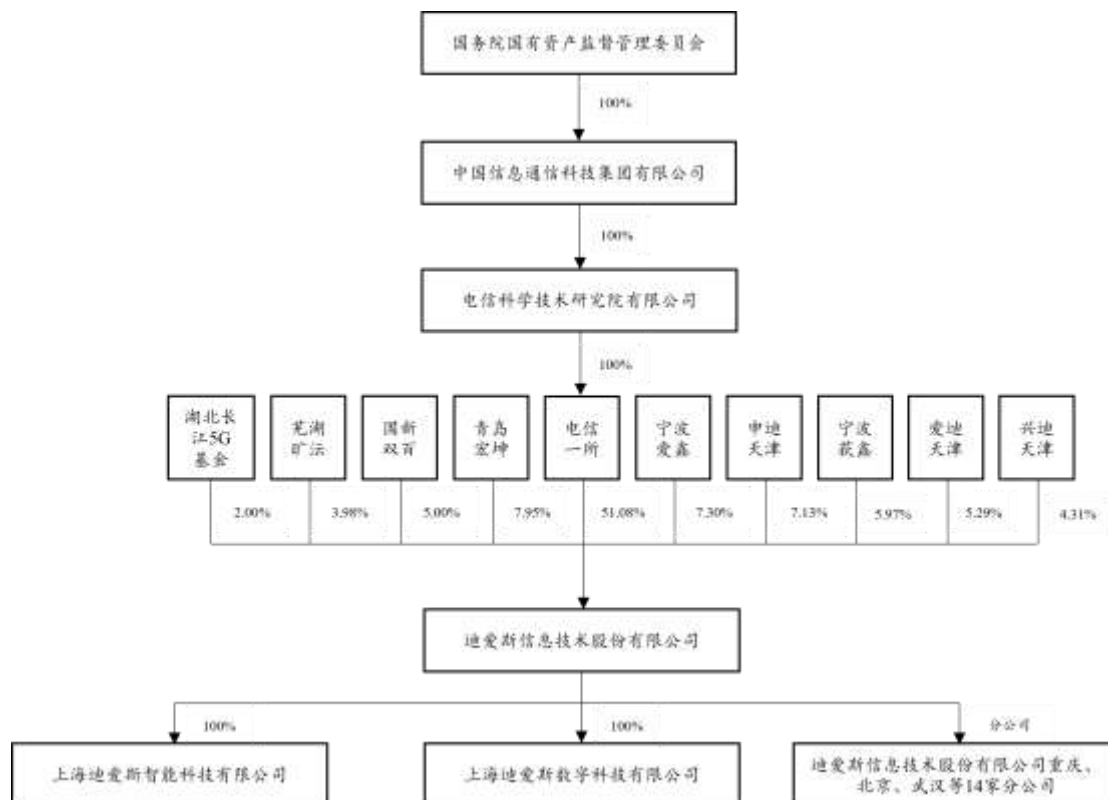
国务院国有资产监督管理委员会

100%

中国信息通信科技集团有限公司

100%

电信科学技术研究院有限公司

100%

湖北长江5G基金

芜湖旷沄

国新双百

青岛宸坤

电信一所

宁波爱鑫

申迪天津

宁波获鑫

爱迪天津

兴迪天津

2.00%

3.98%

5.00%

7.95%

51.08%

7.30%

7.13%

5.97%

5.29%

4.31%

迪爱斯信息技术股份有限公司

100%

100%

分公司

上海迪爱斯智能科技有限公司

上海迪爱斯数字科技有限公司

迪爱斯信息技术股份有限公司重庆、北京、武汉等14家分公司